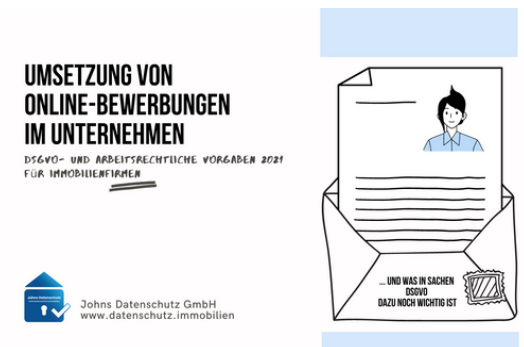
UMSETZUNG VON ONLINE-BEWERBUNGEN IM UNTERNEHMEN

DSGVO- und arbeitsrechtliche Vorgaben 2021 für Immobilienfirmen

... UND WAS IN SACHEN DSGVO DAZU NOCH WICHTIG IST

Johns Datenschutz

Johns Datenschutz GmbH
www.datenschutz.immobilien